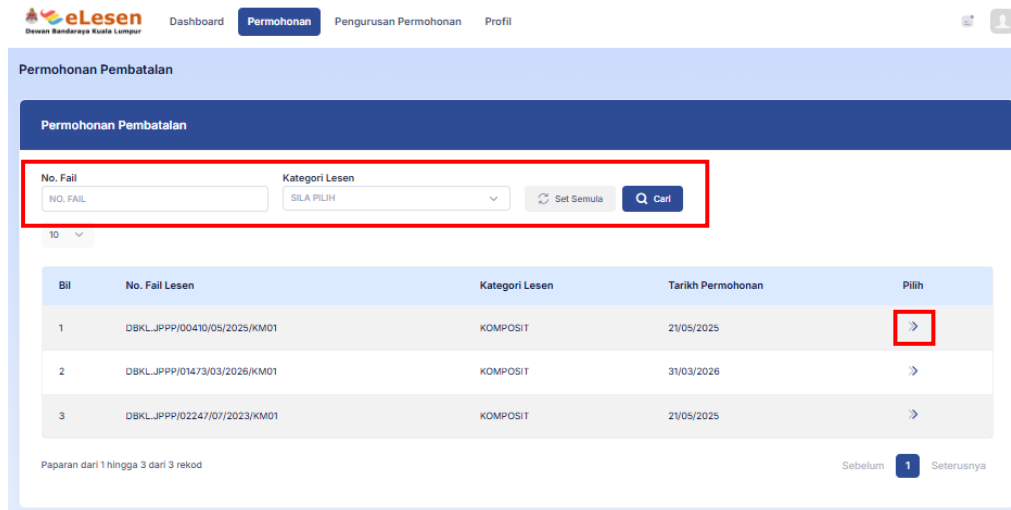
eLesen
Dewan Bandaraya Kuala Lumpur

Dashboard Permohonan Pengurusan Permohonan Profil

Permohonan Pembatalan

Permohonan Pembatalan

No. Fail
NO. FAIL

Kategori Lesen
SILA PILIH

Set Semula
Cari

10

| Bil | No. Fail Lesen | Kategori Lesen | Tarikh Permohonan | Pilih |
|---|---|---|---|---|
| 1 | DBKL.JPPP/00410/05/2025/KM01 | KOMPOSIT | 21/05/2025 | » |
| 2 | DBKL.JPPP/01473/03/2026/KM01 | KOMPOSIT | 31/03/2026 | » |
| 3 | DBKL.JPPP/02247/07/2023/KM01 | KOMPOSIT | 21/05/2025 | » |

Paparan dari 1 hingga 3 dari 3 rekod

Sebelum 1 Seterusnya